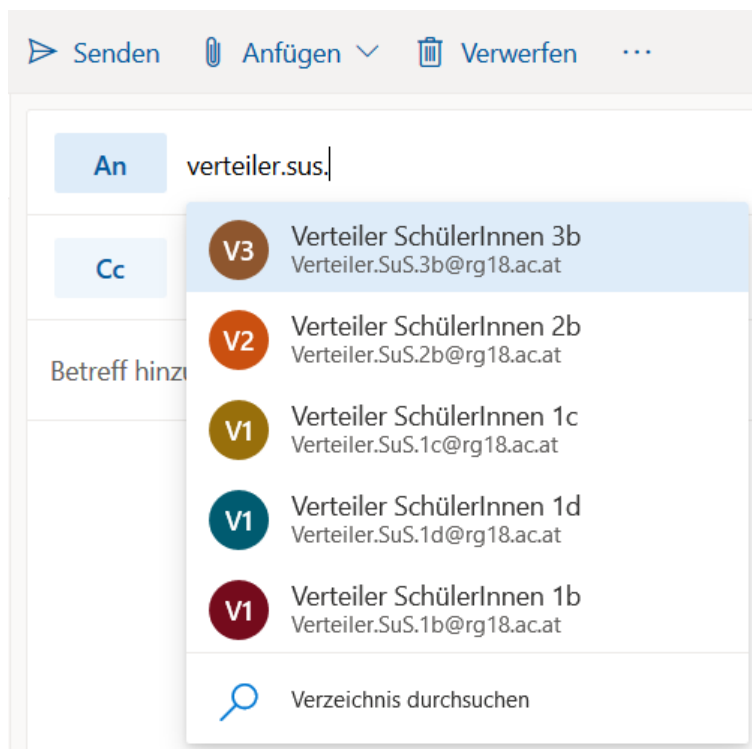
Senden Anfügen Verwerfen ···

An verteiler.sus.

Cc

Betreff hinzu

V3 Verteiler SchülerInnen 3b
Verteiler.SuS.3b@rg18.ac.at

V2 Verteiler SchülerInnen 2b
Verteiler.SuS.2b@rg18.ac.at

V1 Verteiler SchülerInnen 1c
Verteiler.SuS.1c@rg18.ac.at

V1 Verteiler SchülerInnen 1d
Verteiler.SuS.1d@rg18.ac.at

V1 Verteiler SchülerInnen 1b
Verteiler.SuS.1b@rg18.ac.at

Verzeichnis durchsuchen